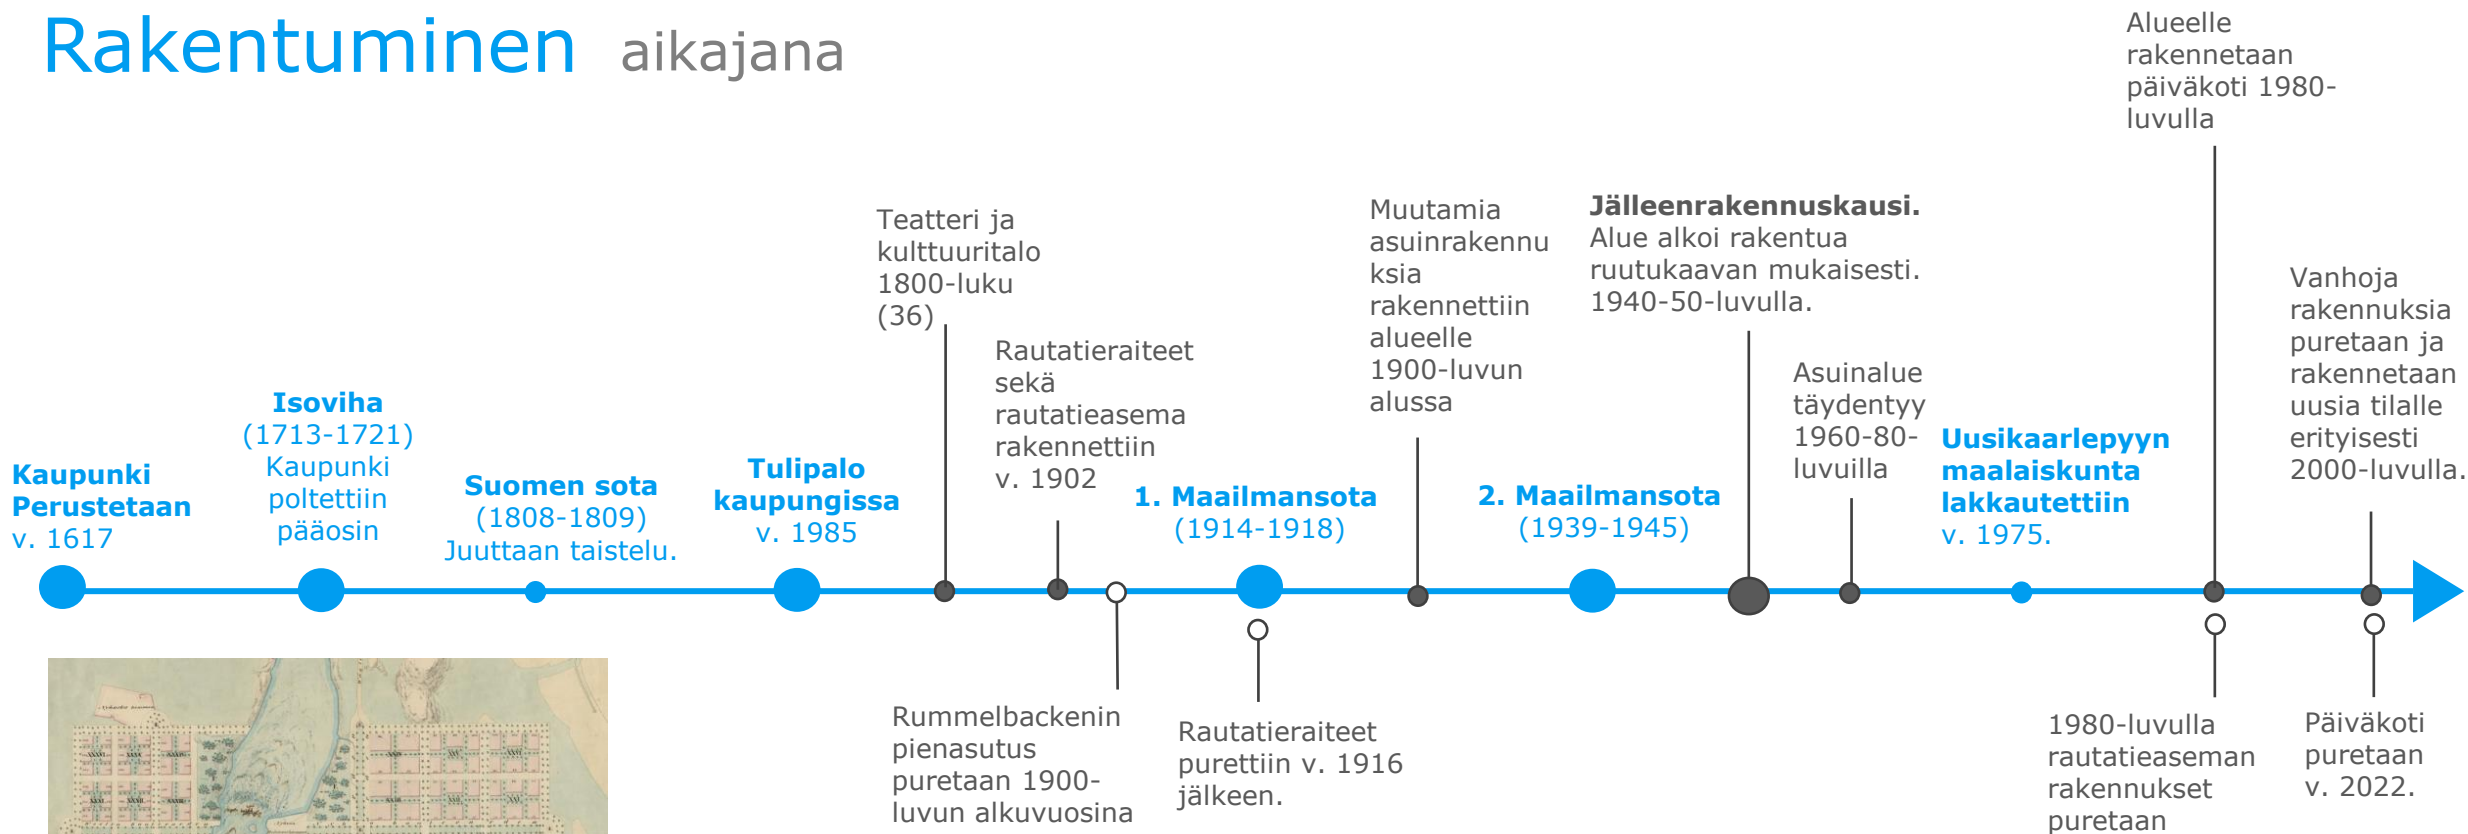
Rakentuminen aikajana

Kaupunki Perustetaan v. 1617

Isoviha (1713-1721) Kaupunki poltettiin pääosin

Suomen sota (1808-1809) Juuttaan taistelu.

Tulipalo kaupungissa v. 1985

Teatteri ja kulttuuritalo 1800-luku (36)

Rautatieraiteet sekä rautatieasema rakennettiin v. 1902

Rummelbackenin pienasutus puretaan 1900-luvun alkuvuosina

1. Maailmansota (1914-1918)

Rautatieraiteet purettiin v. 1916 jälkeen.

Muutamia asuinrakennuksia rakennettiin alueelle 1900-luvun alussa

2. Maailmansota (1939-1945)

Jälleenrakennuskausi. Alue alkoi rakentua ruutukaavan mukaisesti. 1940-50-luvulla.

Asuinalue täydentyy 1960-80-luvuilla

Uusikaarlepyyn maalaiskunta lakkautettiin v. 1975.

Alueelle rakennetaan päiväkoti 1980-luvulla

1980-luvulla rautatieaseman rakennukset puretaan

Vanhoja rakennuksia puretaan ja rakennetaan uusia tilalle erityisesti 2000-luvulla.

Päiväkoti puretaan v. 2022.